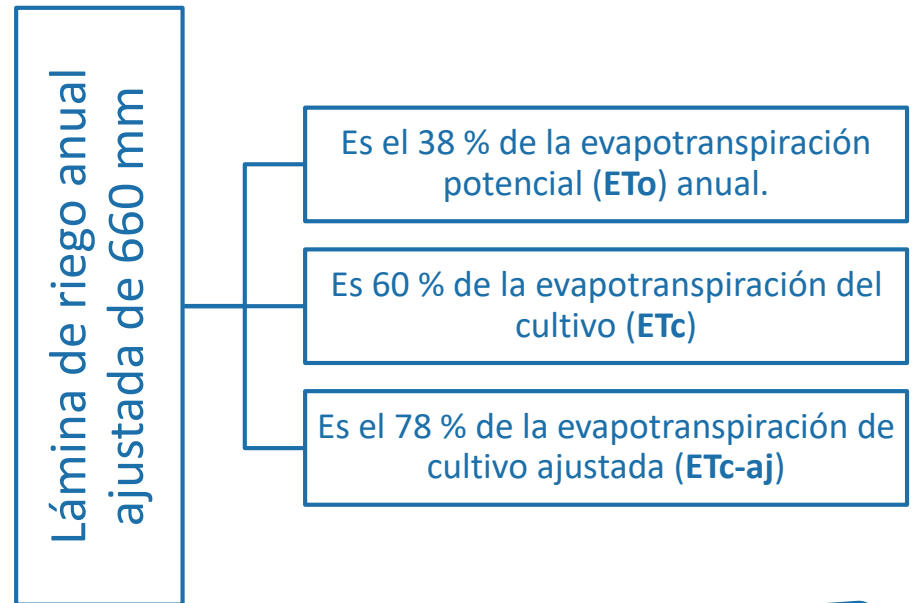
Lámina de riego anual ajustada de 660 mm

Es el 38 % de la evapotranspiración potencial (**ETo**) anual.

Es 60 % de la evapotranspiración del cultivo (**ETc**)

Es el 78 % de la evapotranspiración de cultivo ajustada (**ETc-aj**)